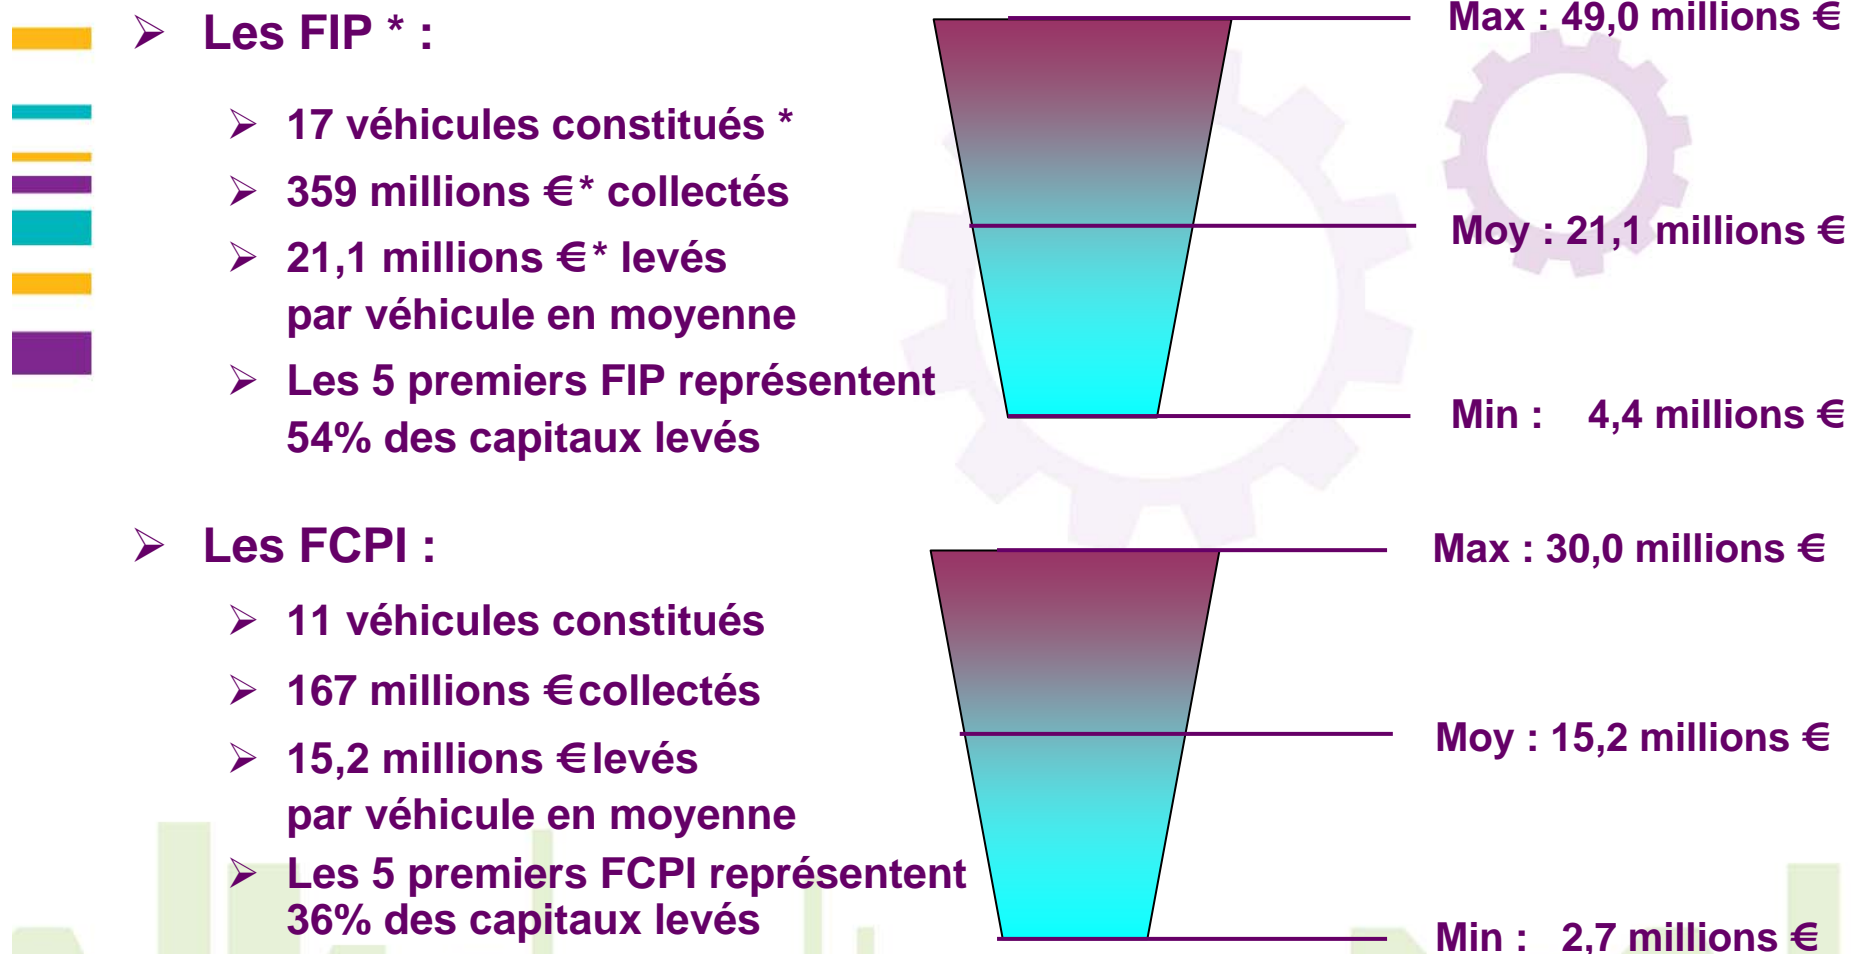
Les FIP * :

17 véhicules constitués *

359 millions €* collectés

21,1 millions €* levés par véhicule en moyenne

Les 5 premiers FIP représentent 54% des capitaux levés

Max : 49,0 millions €

Moy : 21,1 millions €

Min : 4,4 millions €

Les FCPI :

11 véhicules constitués

167 millions €collectés

15,2 millions €levés par véhicule en moyenne

Les 5 premiers FCPI représentent 36% des capitaux levés

Max : 30,0 millions €

Moy : 15,2 millions €

Min : 2,7 millions €